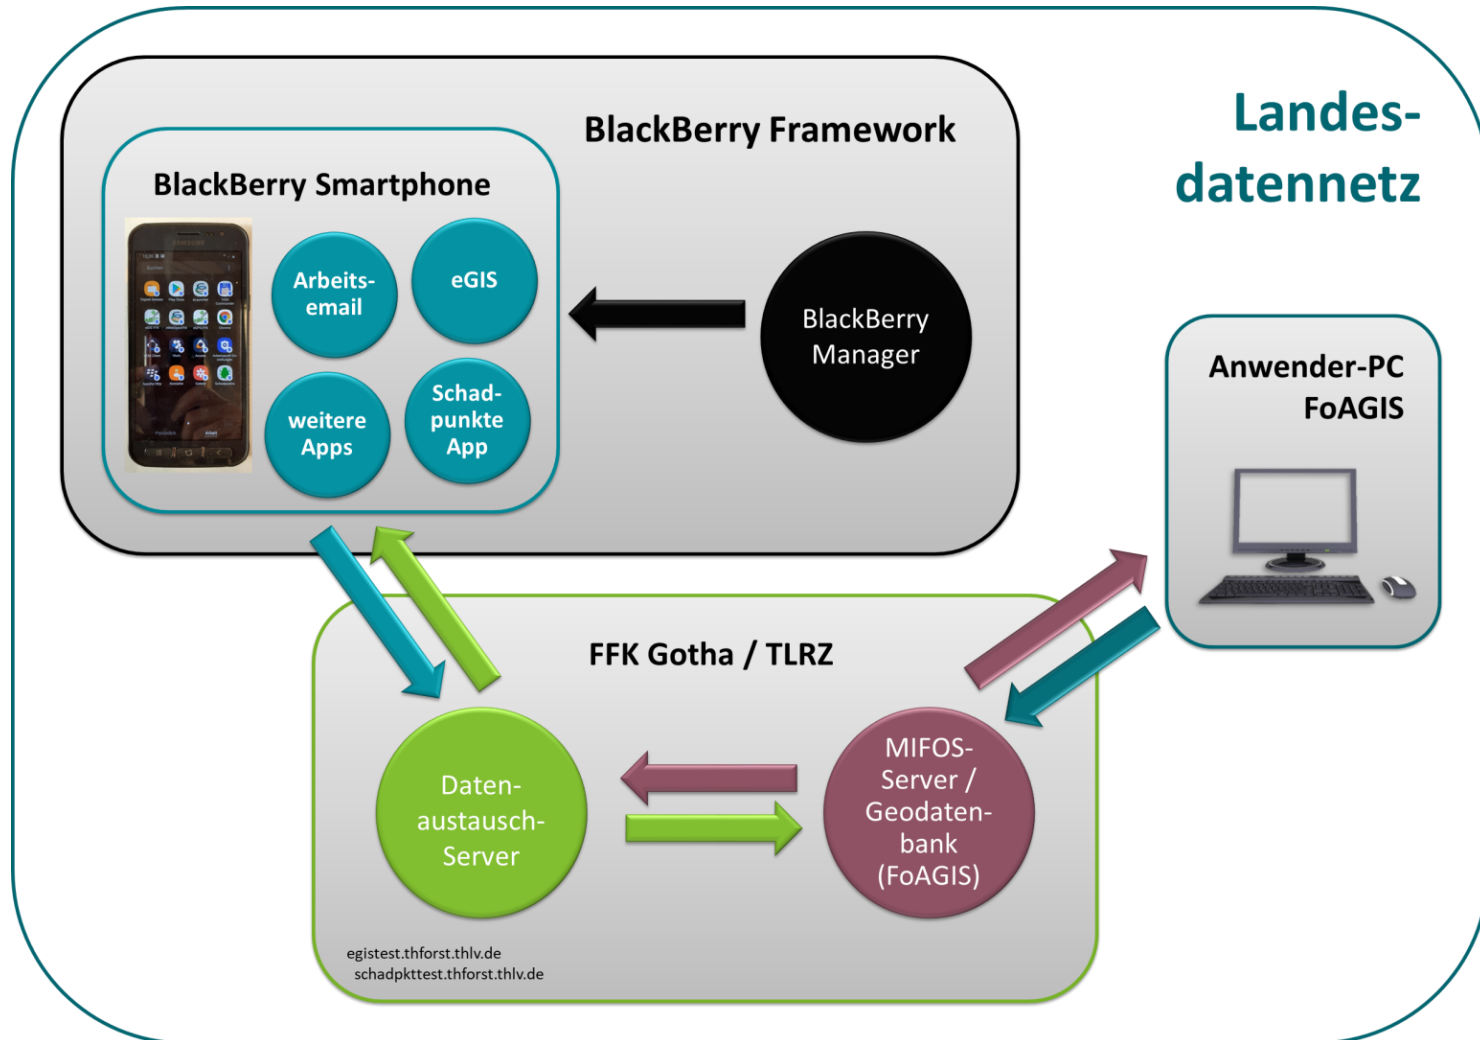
Landes-datennetz

BlackBerry Framework

BlackBerry Smartphone

Arbeits-email

eGIS

weitere Apps

Schad-punkte App

BlackBerry Manager

Anwender-PC FoAGIS

FFK Gotha / TLRZ

Daten-austausch-Server

MIFOS-Server / Geodaten-bank (FoAGIS)

egistest.thforst.thlv.de
schadpkttest.thforst.thlv.de